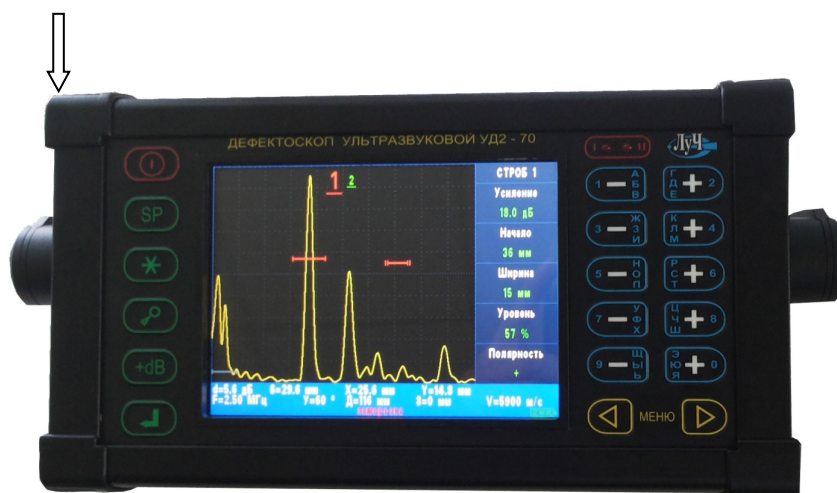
ДЕФЕКТОСКОП УЛЬТРАЗВУКОВОЙ УД2 - 70

ЛуЧ

SP

+dB

1 2

СТРОБ 1
Усиление
18.0 дБ
Начало
36 мм
Ширина
15 мм
Уровень
57 %
Полярность
+

d=5.6 дБ S=29.6 мм X=25.6 мм Y=14.8 мм
F=2.50 МГц γ=60 ° Д=116 мм δ=0 мм V=5900 м/с
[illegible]

1 А Б В
Г Д Е 2
3 Ж З И
К Л М 4
5 Н О П
Р С Т 6
7 У Ф Х
Ц Ч Ш 8
9 Щ Ы Ь
Э Ю Я 0

МЕНЮ